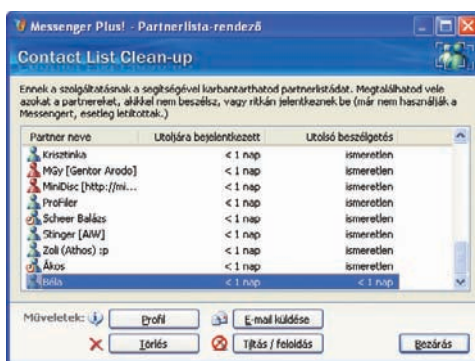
Messenger Plus! - Partnerlista-rendező

Contact List Clean-up

Ennek a szolgáltatásnak a segítségével karbantarthatod partnerlistádat. Megtalálhatod vele azokat a partnereket, akikkel nem beszélsz, vagy ritkán jelentkeznek be (már nem használják a Messengert, esetleg letiltottak.)

| Partner neve | Utoljára bejelentkezett | Utolsó beszélgetés |
|---|---|---|
| Krisztinka | < 1 nap | ismeretlen |
| MGy [Gentor Arodo] | < 1 nap | ismeretlen |
| MiniDisc [http://mi... | < 1 nap | ismeretlen |
| ProFiler | < 1 nap | ismeretlen |
| Scheer Balázs | < 1 nap | ismeretlen |
| Stinger [AIW] | < 1 nap | ismeretlen |
| Zoli (Athos) :p | < 1 nap | ismeretlen |
| Ákos | < 1 nap | ismeretlen |
| Béla | < 1 nap | < 1 nap |

Műveletek:
Profil
E-mail küldése
Törlés
Tiltás / feloldás
Bezárás